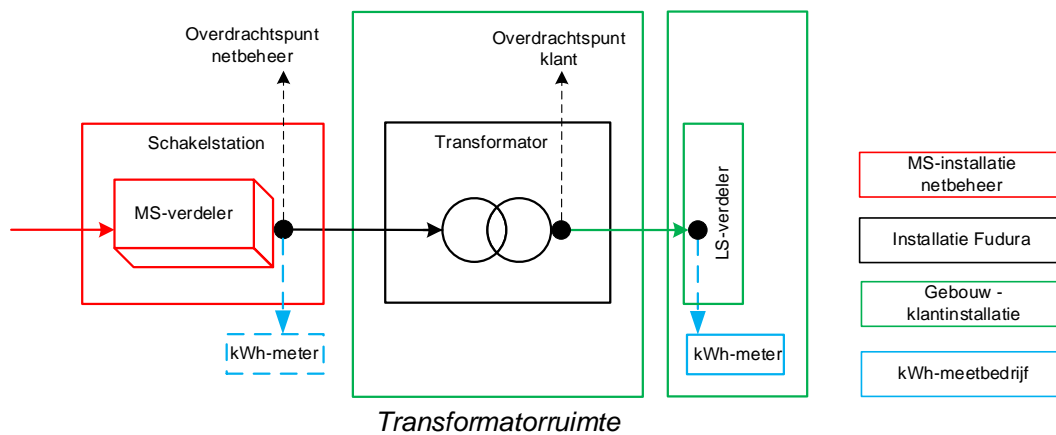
Overdrachtspunt netbeheer

Overdrachtspunt klant

Schakelstation

MS-verdeler

Transformator

LS-verdeler

kWh-meter

kWh-meter

Transformatorruimte

MS-installatie netbeheer

Installatie Fudura

Gebouw - klantinstallatie

kWh-meetbedrijf